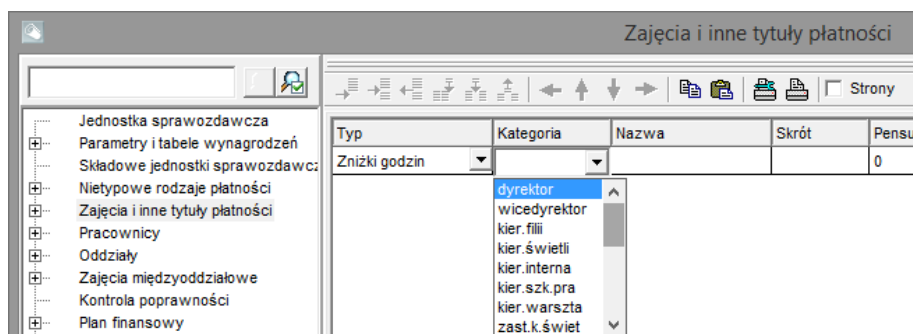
Zajęcia i inne tytuły płatności

Strony

Jednostka sprawozdawcza
Parametry i tabele wynagrodzeń
Składowe jednostki sprawozdawcz
Nietypowe rodzaje płatności
Zajęcia i inne tytuły płatności
Pracownicy
Oddziały
Zajęcia międzyoddziałowe
Kontrola poprawności
Plan finansowy

| Typ | Kategoria | Nazwa | Skrót | Pensu |
|---|---|---|---|---|
| Zniżki godzin | | | | 0 |

dyrektor
wicedyrektor
kier.filii
kier.świetli
kier.interna
kier.szk.pra
kier.warszta
zast.k.świet